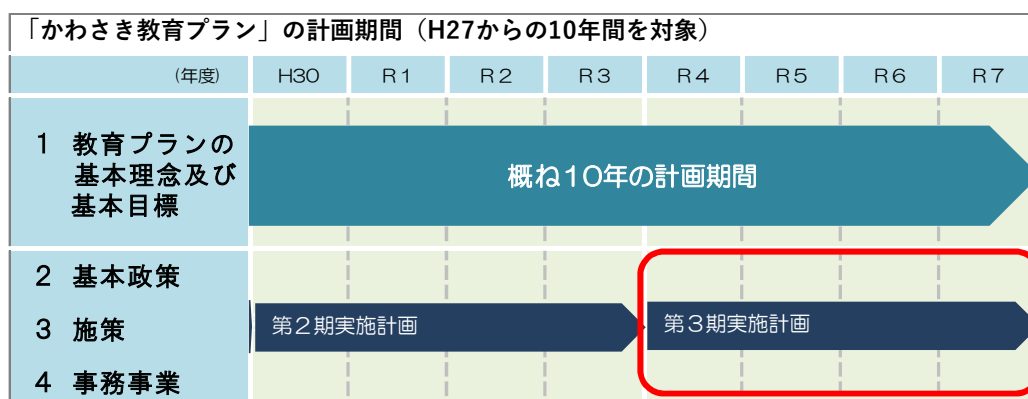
「かわさき教育プラン」の計画期間（H27からの10年間を対象）

| (年度) | H30 | R1 | R2 | R3 | R4 | R5 | R6 | R7 |
|---|---|---|---|---|---|---|---|---|

1 教育プランの基本理念及び基本目標

概ね10年の計画期間

2 基本政策

3 施策

4 事務事業

第2期実施計画

第3期実施計画